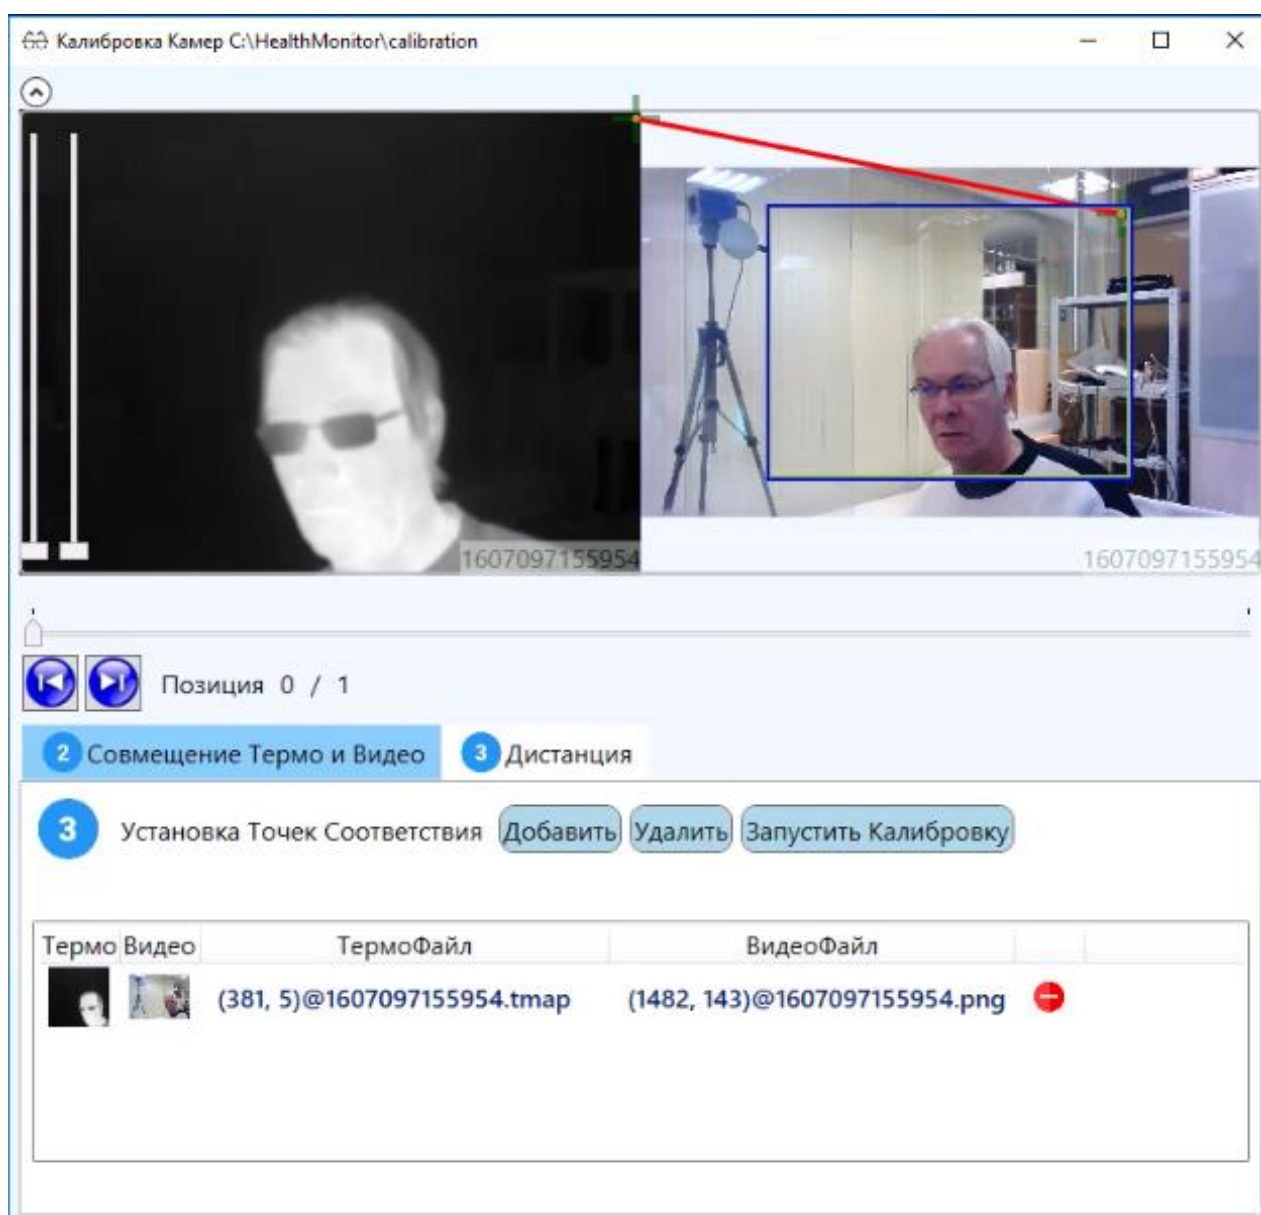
Калибровка Камер C:\HealthMonitor\calibration

1607097155954

1607097155954

Позиция 0 / 1

2 Совмещение Термо и Видео

3 Дистанция

3 Установка Точек Соответствия Добавить Удалить Запустить Калибровку

| Термо | Видео | ТермоФайл | ВидеоФайл | |
|---|---|---|---|---|
| | | (381, 5)@1607097155954.tmap | (1482, 143)@1607097155954.png | |